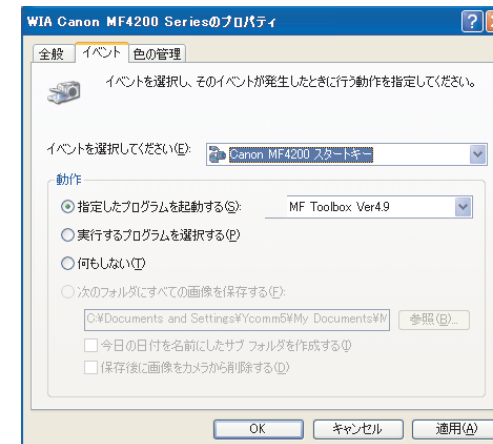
WIA Canon MF4200 Seriesのプロパティ

全般 イベント 色の管理

イベントを選択し、そのイベントが発生したときに行う動作を指定してください。

イベントを選択してください(E): Canon MF4200 スタートキー

動作

指定したプログラムを起動する(S): MF Toolbox Ver4.9

実行するプログラムを選択する(P)

何もしない(T)

次のフォルダにすべての画像を保存する(F):

C:¥Documents and Settings¥Ycomm5¥My Documents¥M 参照(B)...

今日の日付を名前にしたサブ フォルダを作成する(I)

保存後に画像をカメラから削除する(D)

OK キャンセル 適用(A)